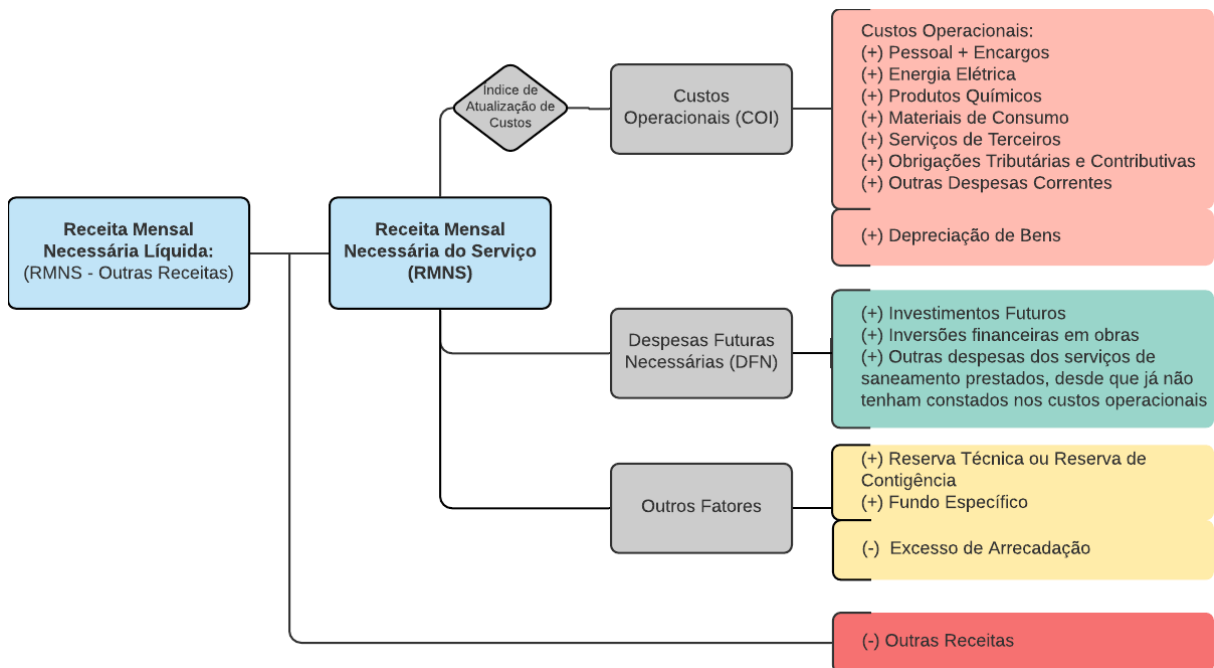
Receita Mensal Necessária Líquida:
(RMNS - Outras Receitas)

Receita Mensal Necessária do Serviço (RMNS)

Índice de Atualização de Custos

Custos Operacionais (COI)

Custos Operacionais:
(+) Pessoal + Encargos
(+) Energia Elétrica
(+) Produtos Químicos
(+) Materiais de Consumo
(+) Serviços de Terceiros
(+) Obrigações Tributárias e Contributivas
(+) Outras Despesas Correntes

(+) Depreciação de Bens

Despesas Futuras Necessárias (DFN)

(+) Investimentos Futuros
(+) Inversões financeiras em obras
(+) Outras despesas dos serviços de saneamento prestados, desde que já não tenham constados nos custos operacionais

Outros Fatores

(+) Reserva Técnica ou Reserva de Contigência
(+) Fundo Específico

(-) Excesso de Arrecadação

(-) Outras Receitas